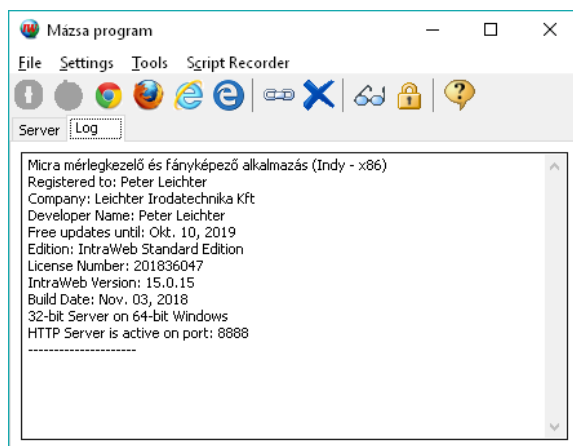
Mázsa program

File Settings Tools Script Recorder

Server Log

Micra mérlegkezelő és fényképező alkalmazás (Indy - x86)
Registered to: Peter Leichter
Company: Leichter Irodatechnika Kft
Developer Name: Peter Leichter
Free updates until: Okt. 10, 2019
Edition: IntraWeb Standard Edition
License Number: 201836047
IntraWeb Version: 15.0.15
Build Date: Nov. 03, 2018
32-bit Server on 64-bit Windows
HTTP Server is active on port: 8888
---------------------